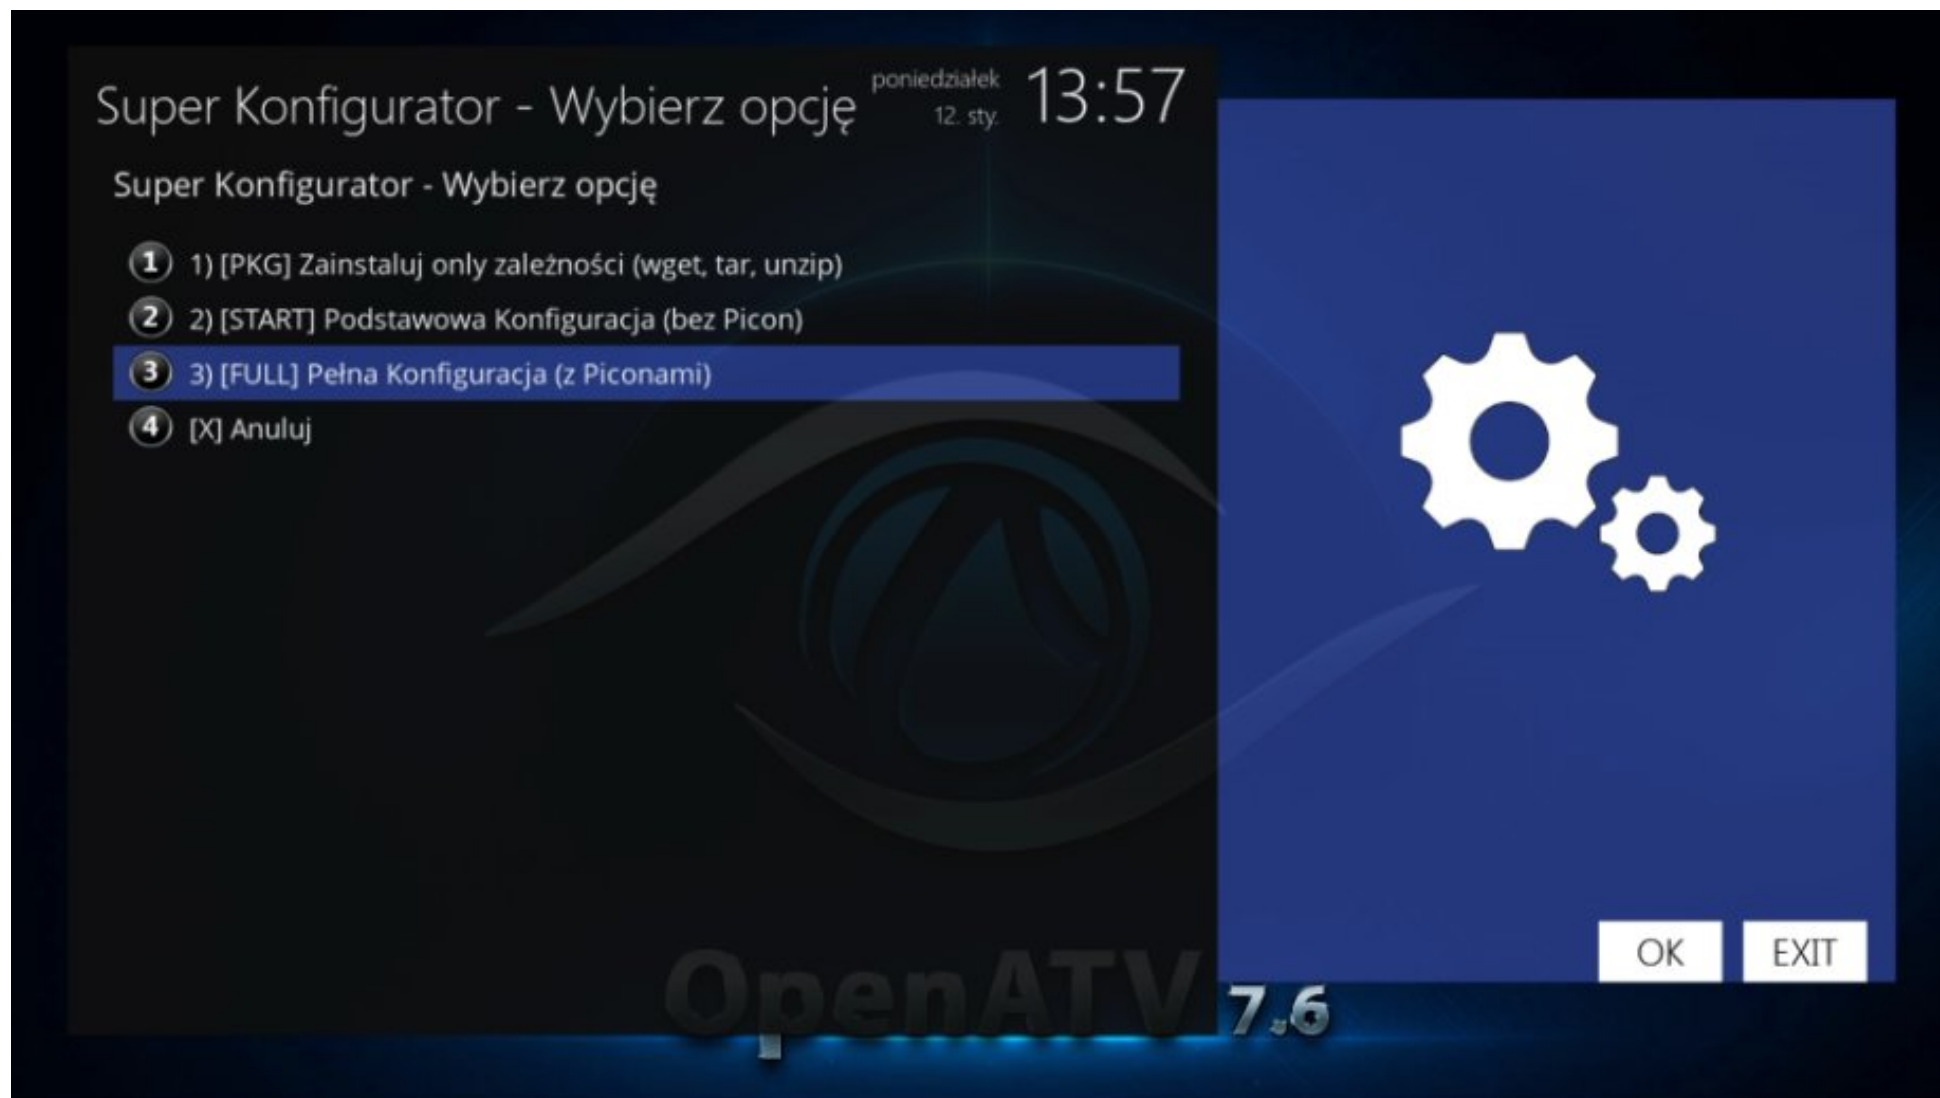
Super Konfigurator - Wybierz opcję

poniedziałek
12. sty.
13:57

Super Konfigurator - Wybierz opcję

1 1) [PKG] Zainstaluj only zależności (wget, tar, unzip)
2 2) [START] Podstawowa Konfiguracja (bez Picon)
3 3) [FULL] Pełna Konfiguracja (z Piconami)
4 [X] Anuluj

OK
EXIT

OpenATV 7.6